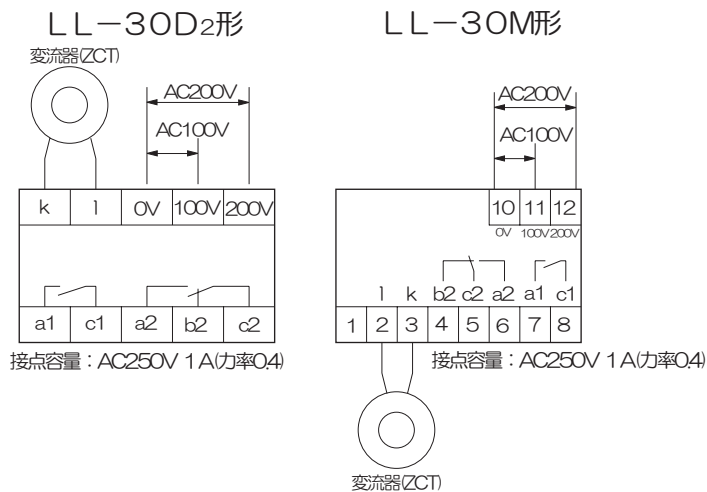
LL－30D2形

変流器(ZCT)

AC200V
AC100V

| k | l | 0V | 100V | 200V |
|---|---|---|---|---|

| a1 | c1 | a2 | b2 | c2 |
|---|---|---|---|---|

接点容量：AC250V 1A(力率0.4)

LL－30M形

AC200V
AC100V

| 10 | 11 | 12 |
|---|---|---|
| 0V | 100V | 200V |

l k b2 c2 a2 a1 c1

| 1 | 2 | 3 | 4 | 5 | 6 | 7 | 8 |
|---|---|---|---|---|---|---|---|

接点容量：AC250V 1A(力率0.4)

変流器(ZCT)